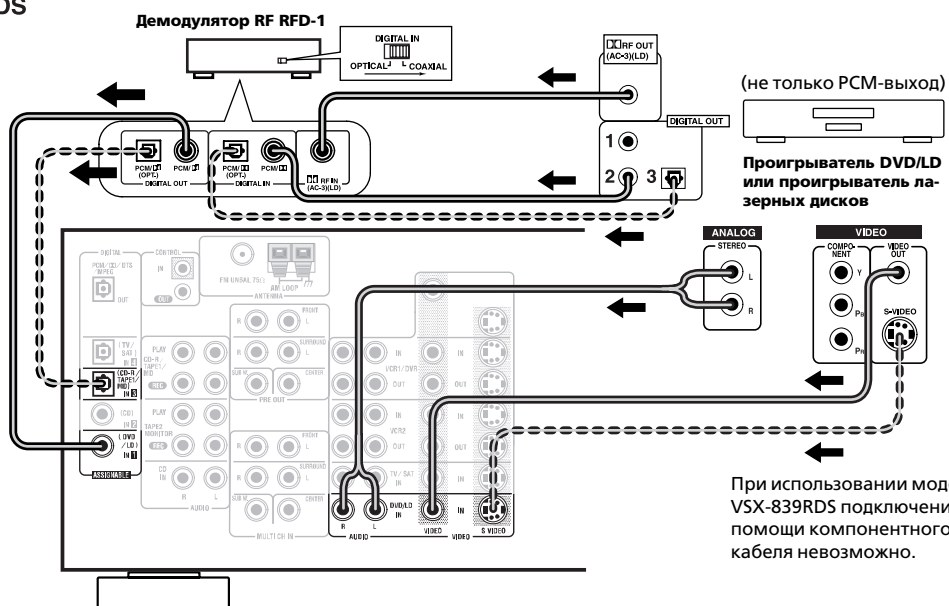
DS

Демодулятор RF RFD-1

DIGITAL IN
OPTICAL COAXIAL

RF OUT (AC-3)(LD)

(не только PCM-выход)

DIGITAL OUT

1
2
3

Проигрыватель DVD/LD или проигрыватель лазерных дисков

PCM/
(OPT.)
PCM/
DIGITAL OUT

PCM/
(OPT.)
PCM/
DIGITAL IN

RF IN (AC-3)(LD)

ANALOG
STEREO
L
R

VIDEO
COMPONENT
Y
PB
PR
VIDEO OUT
S-VIDEO

DIGITAL
PCM/2CD/DTS/MPEG
OUT

CONTROL
IN
OUT

FM UNBAL 75Ω
AM LOOP
ANTENNA

(TV/SAT)
IN 2

(CD-R/TAPE1/MD)
IN 3

(CD)
IN

(DVD/LD)
IN 1

ASSIGNABLE

PLAY
CD-R/TAPE1/MD
REC

PLAY
TAPE2 MONITOR
REC

CD
IN

R
L
AUDIO

FRONT
SURROUND
SUB W.
CENTER
PRE OUT

FRONT
SURROUND
SUB W.
CENTER
MULTI CH IN

IN
VCR1/DVR
OUT
IN
VCR2
OUT
TV/SAT
IN
DVD/LD
IN

R
L
AUDIO
VIDEO
VIDEO
S VIDEO

При использовании мод VSX-839RDS подключени помощи компонентного кабеля невозможно.